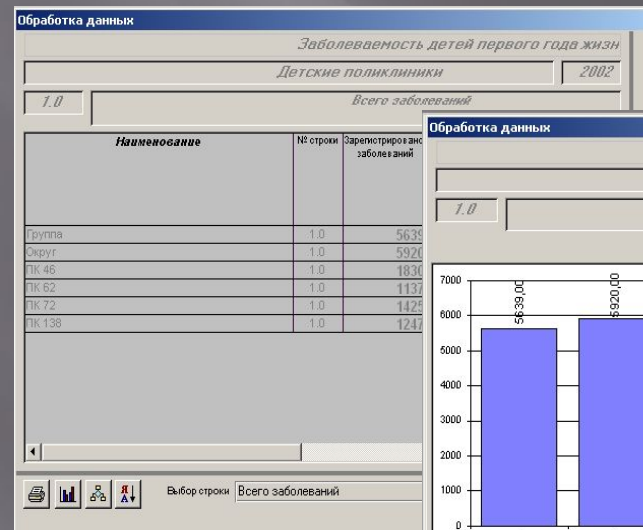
Обработка данных

Заболеваемость детей первого года жизн

Детские поликлиники

2002

1.0

Всего заболеваний

| Наименование | № строки | Зарегистрированo заболеваний |
|---|---|---|
| Группа | 1.0 | 5639 |
| Округ | 1.0 | 5920 |
| ПК 46 | 1.0 | 1830 |
| ПК 62 | 1.0 | 1137 |
| ПК 72 | 1.0 | 1425 |
| ПК 138 | 1.0 | 1247 |

Выбор строки Всего заболеваний

Обработка данных

1.0

7000
6000
5000
4000
3000
2000
1000
0

5639,00
5920,00